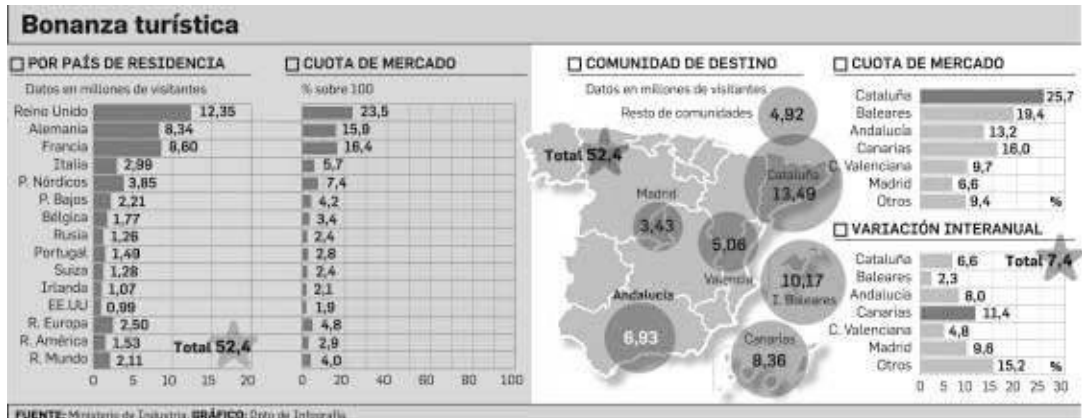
Bonanza turística

POR PAÍS DE RESIDENCIA

Datos en millones de visitantes

| País | Visitantes | Cuota de mercado |
|---|---|---|
| Reino Unido | 12,35 | 23,5 |
| Alemania | 8,34 | 15,9 |
| Francia | 8,60 | 16,4 |
| Italia | 2,99 | 5,7 |
| P. Nórdicos | 3,85 | 7,4 |
| P. Bajos | 2,21 | 4,2 |
| Bélgica | 1,77 | 3,4 |
| Rusia | 1,26 | 2,4 |
| Portugal | 1,49 | 2,8 |
| Suiza | 1,28 | 2,4 |
| Irlanda | 1,07 | 2,1 |
| EE.UU | 0,99 | 1,9 |
| R. Europa | 2,50 | 4,8 |
| R. América | 1,53 | 2,9 |
| R. Mundo | 2,11 | 4,0 |

Total 52,4

0 5 10 15 20

CUOTA DE MERCADO

% sobre 100

0 20 40 60 80 100

COMUNIDAD DE DESTINO

Datos en millones de visitantes

Resto de comunidades 4,92

Total 52,4

Madrid 3,43

Cataluña 13,49

Valencia 5,06

I. Baleares 10,17

Andalucía 6,93

Canarias 8,36

CUOTA DE MERCADO

| Comunidad | % |
|---|---|
| Cataluña | 25,7 |
| Baleares | 19,4 |
| Andalucía | 13,2 |
| Canarias | 16,0 |
| C. Valenciana | 9,7 |
| Madrid | 6,6 |
| Otros | 9,4 |

%

VARIACIÓN INTERANUAL

| Comunidad | % |
|---|---|
| Cataluña | 6,6 |
| Baleares | 2,3 |
| Andalucía | 8,0 |
| Canarias | 11,4 |
| C. Valenciana | 4,8 |
| Madrid | 9,8 |
| Otros | 15,2 |

Total 7,4

%

0 5 10 15 20 25 30

FUENTE: Ministerio de Industria. GRÁFICO: Dpto de Infografía